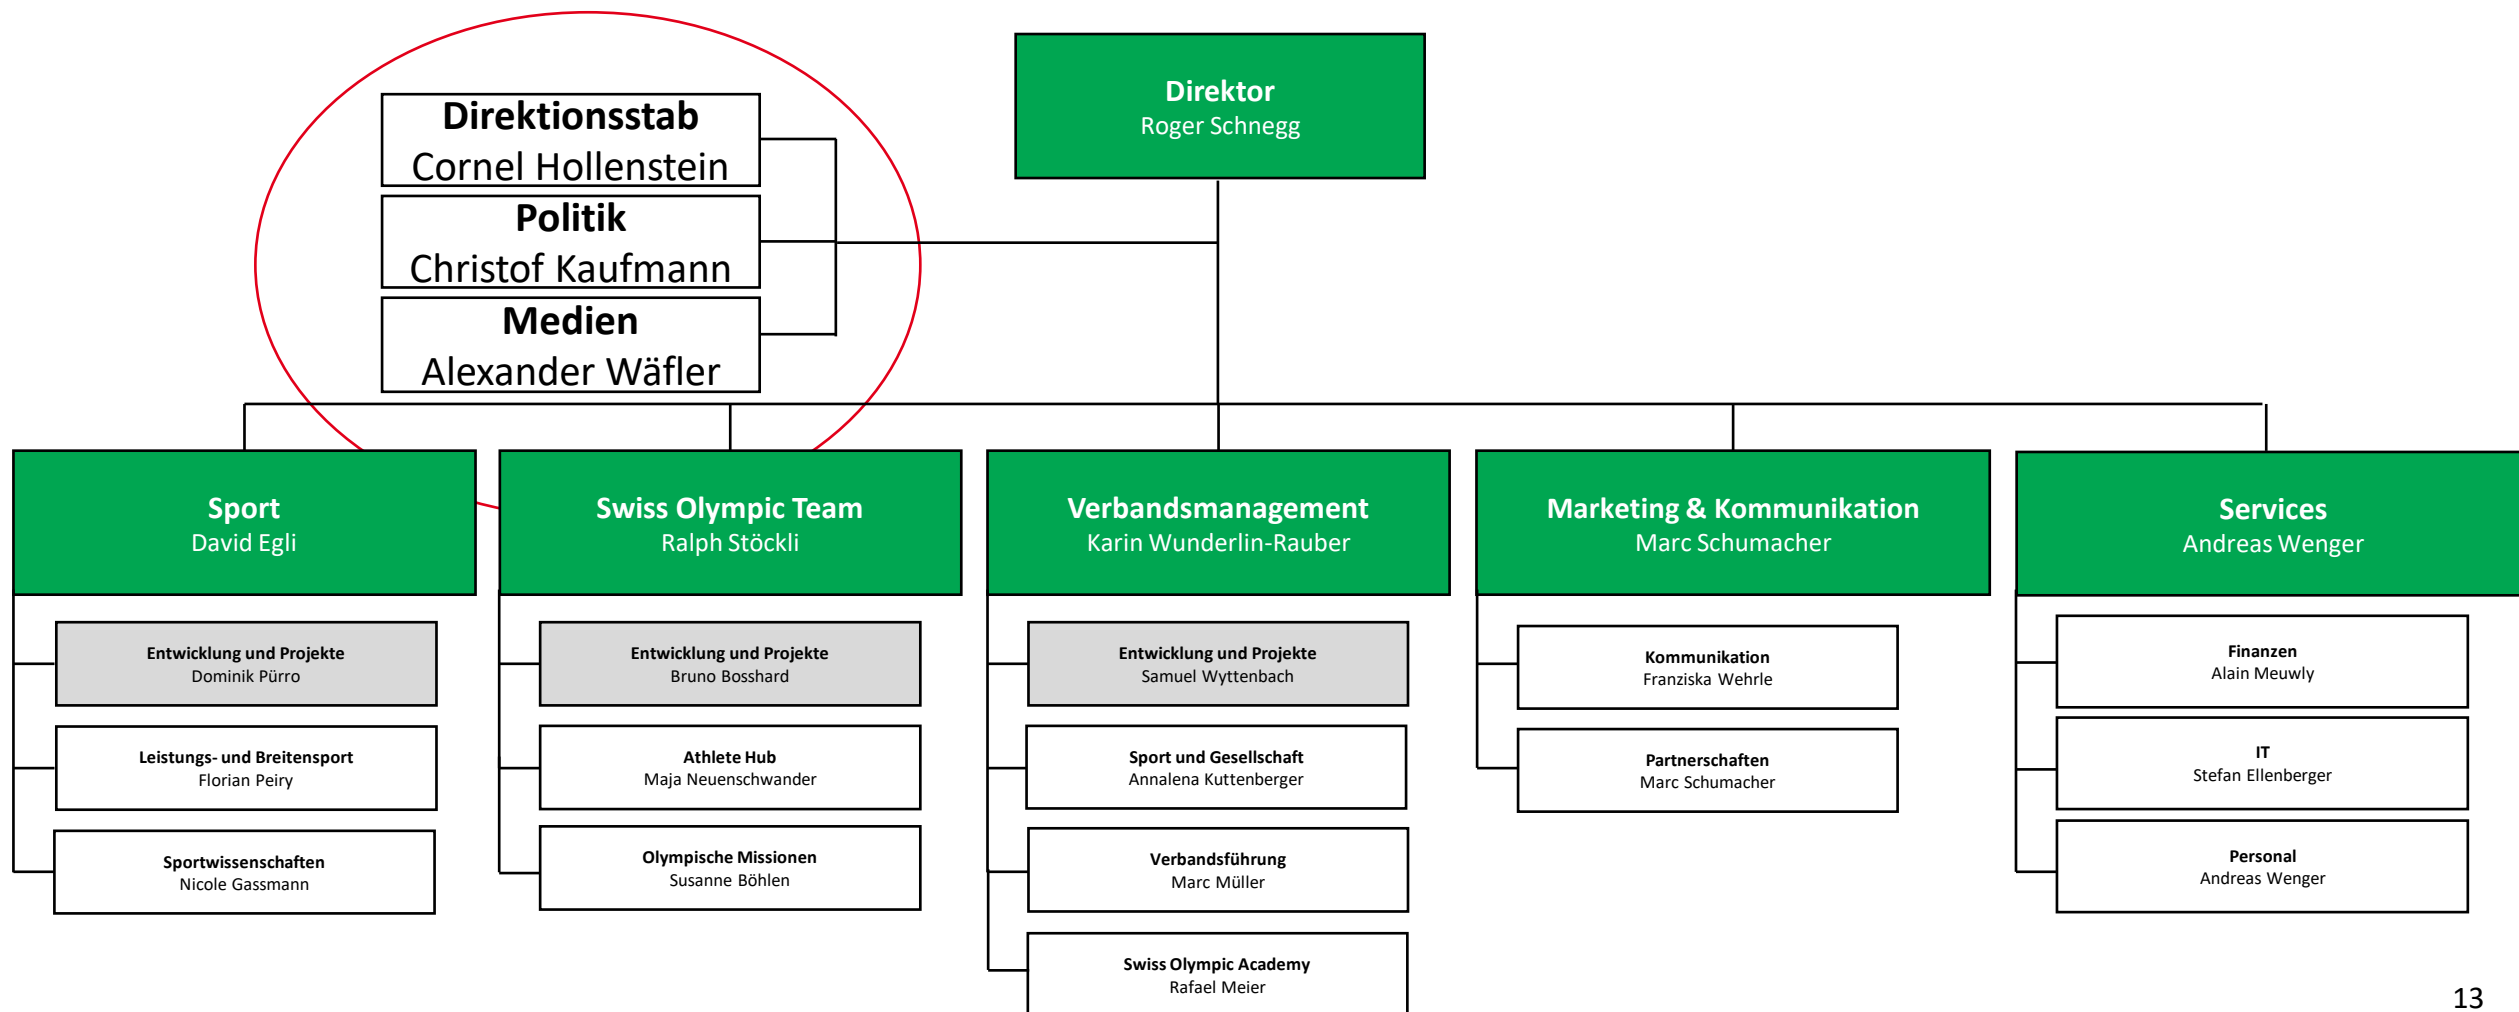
Direktor
Roger Schnegg

Direktionsstab
Cornel Hollenstein

Politik
Christof Kaufmann

Medien
Alexander Wäfler

Sport
David Egli

Entwicklung und Projekte
Dominik Pürro

Leistungs- und Breitensport
Florian Peiry

Sportwissenschaften
Nicole Gassmann

Swiss Olympic Team
Ralph Stöckli

Entwicklung und Projekte
Bruno Bosshard

Athlete Hub
Maja Neuenschwander

Olympische Missionen
Susanne Böhlen

Verbandsmanagement
Karin Wunderlin-Rauber

Entwicklung und Projekte
Samuel Wyttenbach

Sport und Gesellschaft
Annalena Kuttenberger

Verbandsführung
Marc Müller

Swiss Olympic Academy
Rafael Meier

Marketing & Kommunikation
Marc Schumacher

Kommunikation
Franziska Wehrle

Partnerschaften
Marc Schumacher

Services
Andreas Wenger

Finanzen
Alain Meuwly

IT
Stefan Ellenberger

Personal
Andreas Wenger

13